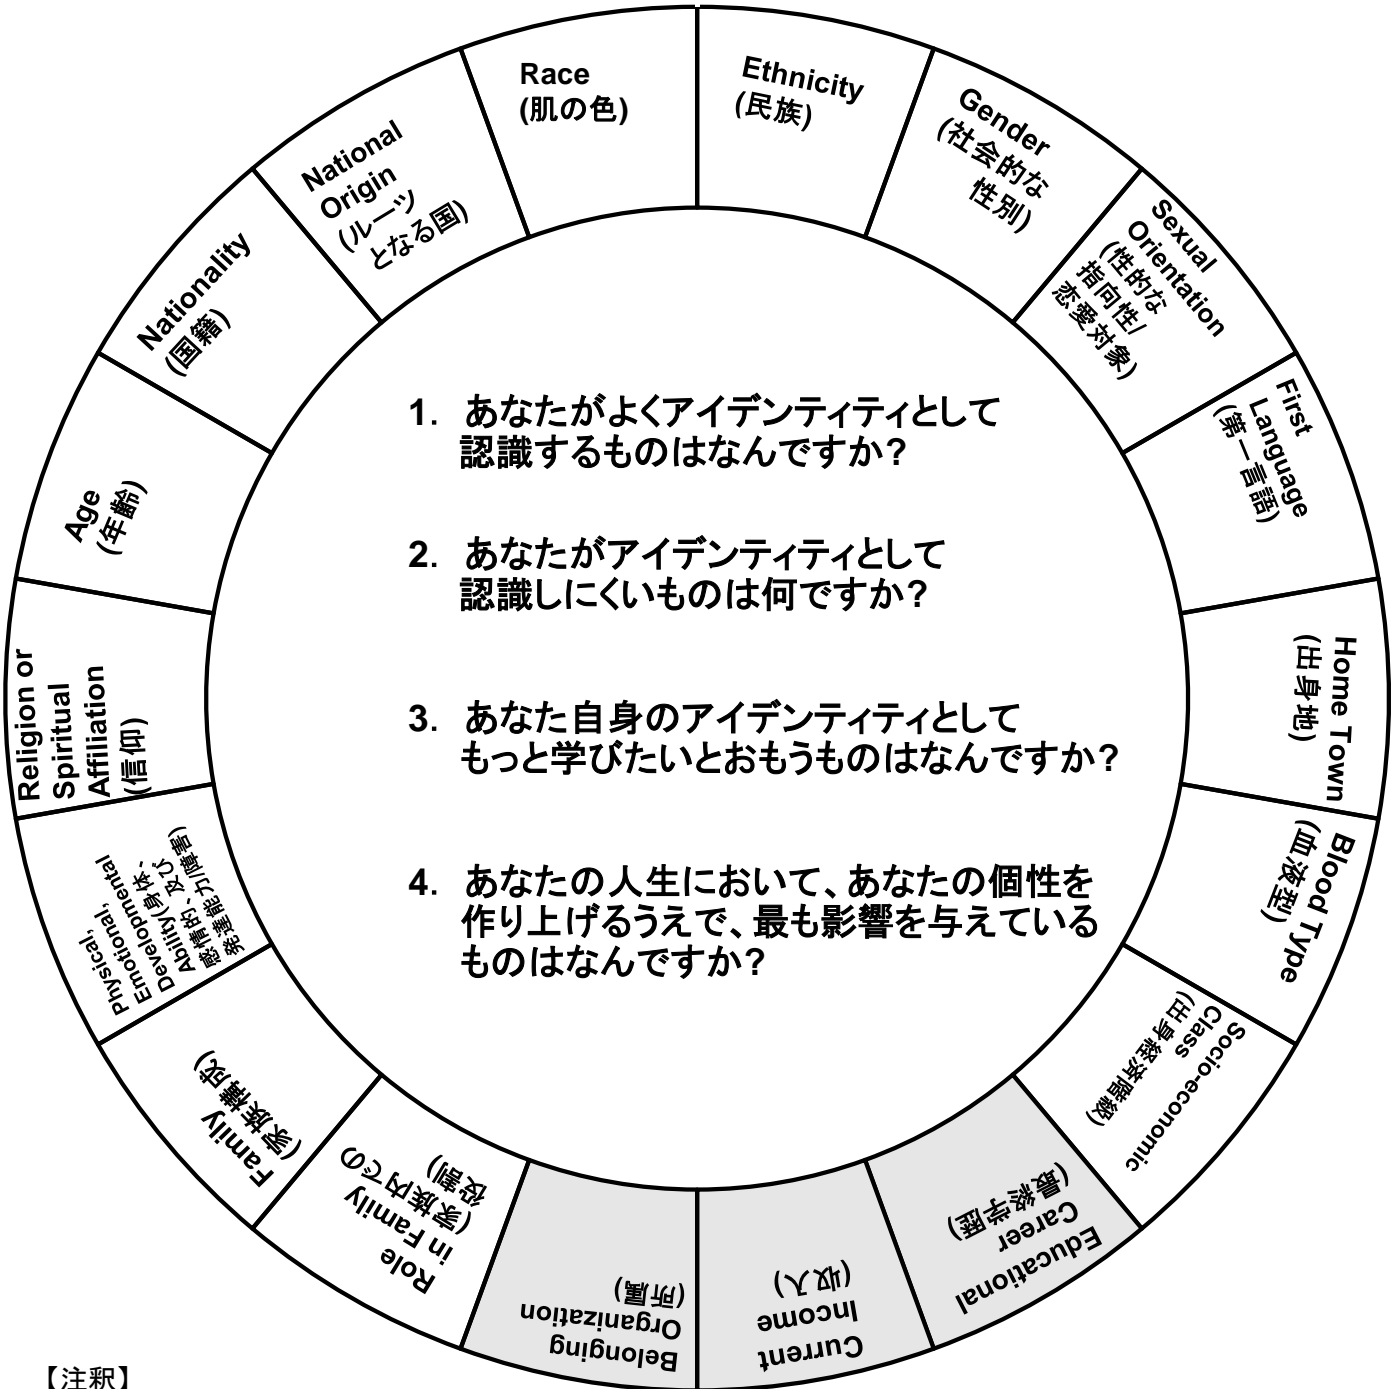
Race
(肌の色)

Ethnicity
(民族)

Gender
(社会的な
性別)

Sexual
Orientation
(性的な
指向性/
恋愛対象)

First
Language
(第一言語)

Home Town
(出身地)

Blood Type
(血液型)

Socio-economic
Class
(出身経済階級)

Educational
Career
(最終学歴)

Current
Income
(収入)

Belonging
Organization
(所属)

Role
in Family
(家族内での
役割)

Family
(家族構成)

Physical,
Emotional,
Developmental
Ability(身体、感情的、及び発達能力/障害)

Religion or
Spiritual
Affiliation
(信仰)

Age
(年齢)

Nationality
(国籍)

National
Origin
(ルーツ
となる国)

1. あなたがよくアイデンティティとして認識するものはなんですか?

2. あなたがアイデンティティとして認識しにくいものは何ですか?

3. あなた自身のアイデンティティとしてもっと学びたいとおもうものはなんですか?

4. あなたの人生において、あなたの個性を作り上げるうえで、最も影響を与えているものはなんですか?

【注釈】